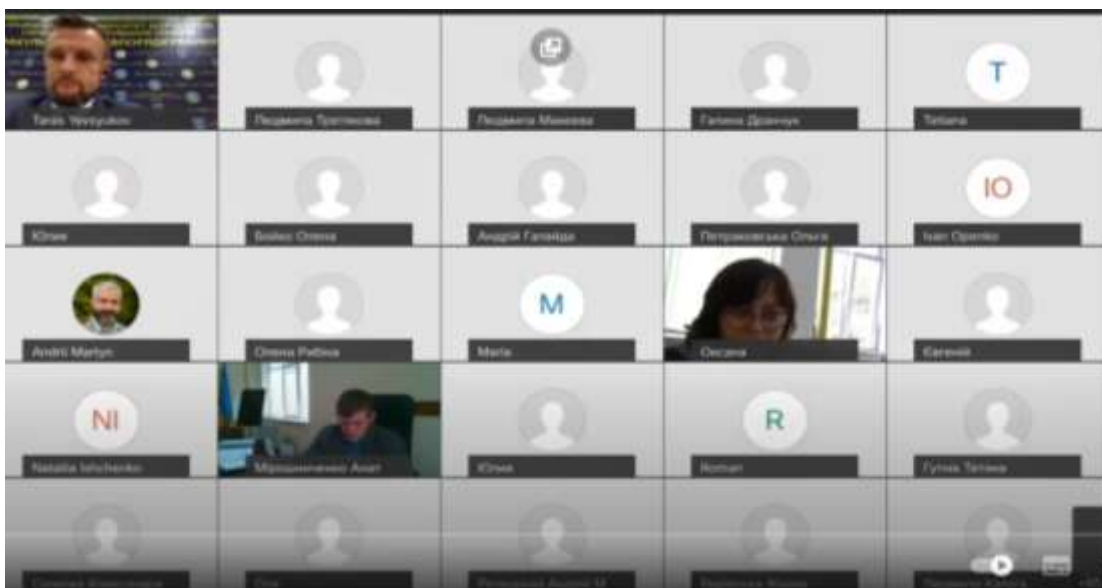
Taras Yevyukov
Людмила Третякова
Людмила Минева
Галина Дранчук
T
Tetiana
Юлия
Бойко Олена
Андрій Галайда
Петрашевська Ольга
Ю
Іван Оренко
Andrii Martyn
Olena Petina
M
Maria
Оксана
Евгеній
NI
Natalia Ishchenko
Мірошниченко Анат
Юлия
R
Roman
Гупка Тетяна
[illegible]
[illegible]
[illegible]
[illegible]
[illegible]